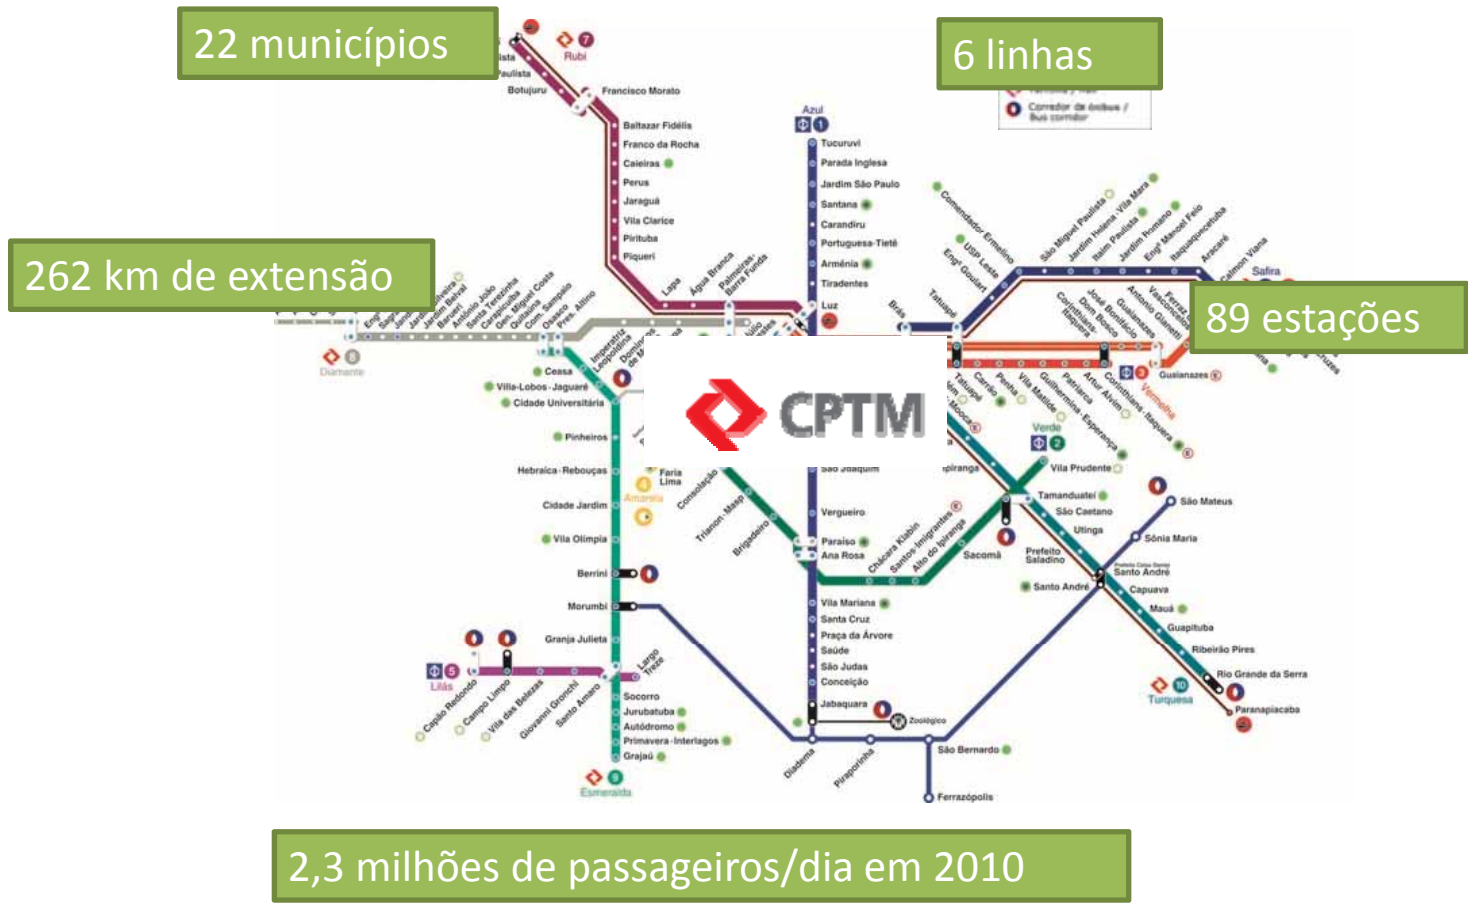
22 municípios

6 linhas

262 km de extensão

89 estações

CPTM

2,3 milhões de passageiros/dia em 2010

7 Rubi
Francisco Morato
Botujuru
Baltazar Fidélis
Franco da Rocha
Caieiras
Perus
Jaraguá
Vila Clarice
Pirituba
Piqueri
Lapa
Água Branca
Palmeiras-Barra Funda
Luz

Azul 1
Tucuruvi
Parada Inglesa
Jardim São Paulo
Santana
Carandiru
Portuguesa-Tietê
Armênia
Tiradentes

Comendador Ermelino
USP Leste
Engº Goulart
Tatuapé
Brás
São Miguel Paulista
Jardim Helena - Vila Mara
Itaim Paulista
Jardim Romano
Engº Manoel Feio
Itaquaquecetuba
Aracaré
Calmon Viana
Safira
Corinthians-Itaquera
José Bonifácio
Dom Bosco
Guaianazes
Antonio Gianetti
Vasconcelos
Ferraz
Guaianazes
3 Vermelha
Carrão
Penha
Vila Matilde
Guilhermina-Esperança
Patriarca
Artur Alvim
Corinthians-Itaquera

8 Diamante
Ceasa
Villa-Lobos - Jaguaré
Cidade Universitária
Pinheiros
Hebraica - Rebouças
Cidade Jardim
Vila Olímpia
Berrini
Morumbi
Granja Julieta
Imperatriz Leopoldina
Domingos de Moraes
Osasco
Pres. Altino
Faria Lima
Amarela
Consolação
Trianon - Masp
Brigadeiro
Vergueiro
Paraíso
Ana Rosa
São Joaquim
Chácara Klabin
Santos-Imigrantes
Alto do Ipiranga
Sacomã
Ipiranga
Mooca
Verde 2
Vila Prudente
Tamanduateí
São Caetano
Utinga
Prefeito Saladino
Santo André
Capuava
Mauá
Guapituba
Ribeirão Pires
Rio Grande da Serra
Paranapiacaba
10 Turquesa
São Mateus
Sônia Maria
Corredor de ônibus / Bus corridor

Vila Mariana
Santa Cruz
Praça da Árvore
Saúde
São Judas
Conceição
Jabaquara
Zoológico
Diadema
Piraporinha
São Bernardo
Ferrazópolis

5 Lilás
Capão Redondo
Campo Limpo
Vila das Belezas
Giovanni Gronchi
Santo Amaro
Largo Treze
Socorro
Jurubatuba
Autódromo
Primavera - Interlagos
Grajaú
9 Esmeralda